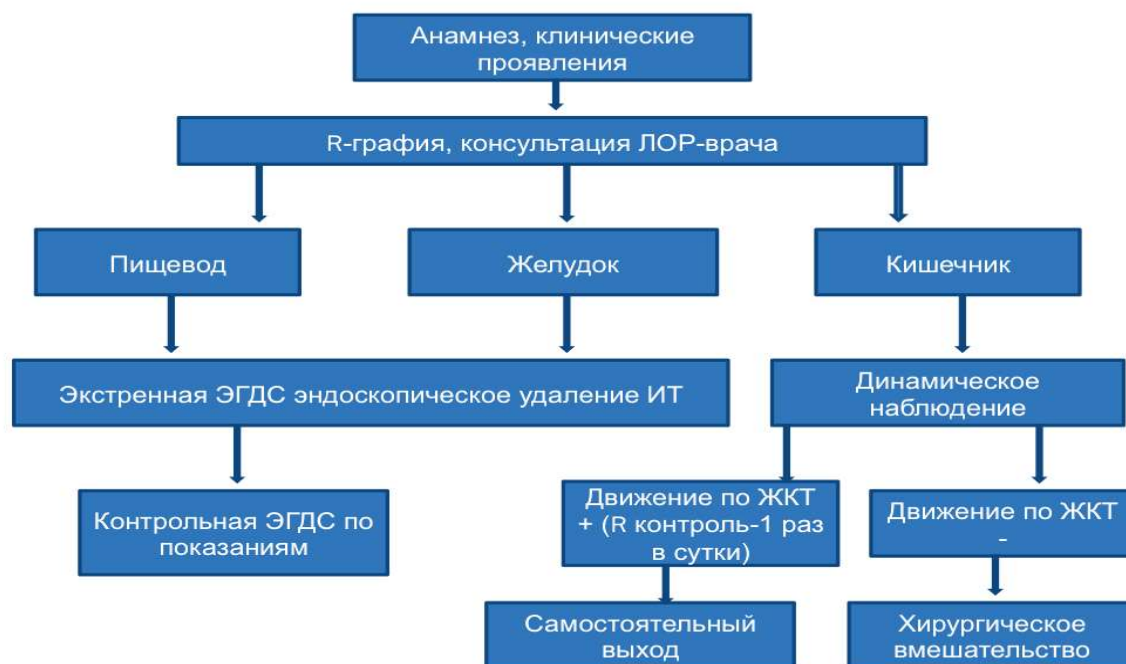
Анамнез, клинические проявления

R-графия, консультация ЛОР-врача

Пищевод

Желудок

Кишечник

Экстренная ЭГДС эндоскопическое удаление ИТ

Динамическое наблюдение

Контрольная ЭГДС по показаниям

Движение по ЖКТ + (R контроль-1 раз в сутки)

Движение по ЖКТ -

Самостоятельный выход

Хирургическое вмешательство